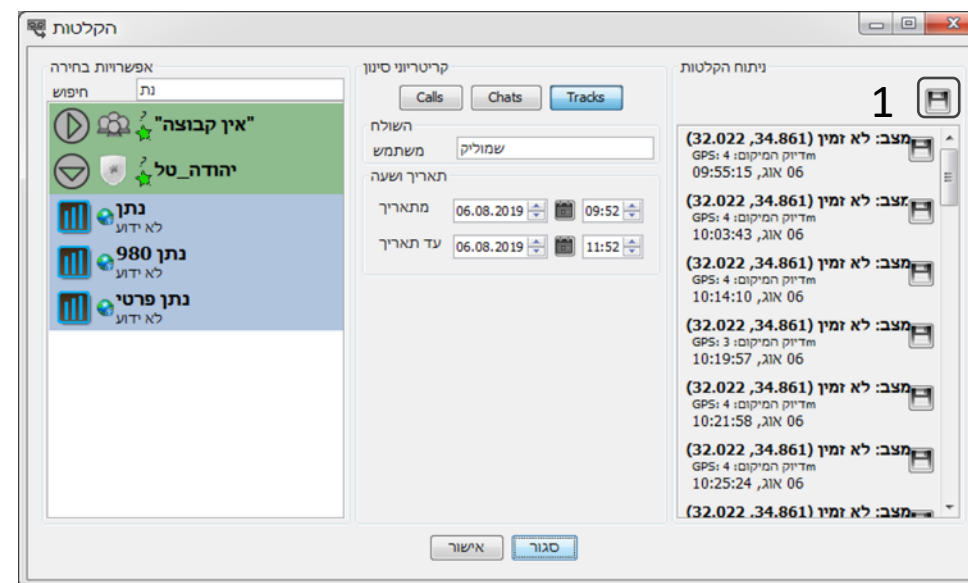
הקלטות

אפשרויות בחירה
חיפוש נת
"אין קבוצה"
יהודה_טל
נתן
לא ידוע
נתן 980
לא ידוע
נתן פרטי
לא ידוע

קריטריוני סינון
Calls Chats Tracks
השולח
משתמש שמוליק
תאריך ושעה
מתאריך 06.08.2019 09:52
עד תאריך 06.08.2019 11:52

ניתוח הקלטות
1
מצב: לא זמין (32.022 ,34.861)
GPS: 4 :דיוק המיקום m
06 אוג, 09:55:15
מצב: לא זמין (32.022 ,34.861)
GPS: 4 :דיוק המיקום m
06 אוג, 10:03:43
מצב: לא זמין (32.022 ,34.861)
GPS: 4 :דיוק המיקום m
06 אוג, 10:14:10
מצב: לא זמין (32.022 ,34.861)
GPS: 3 :דיוק המיקום m
06 אוג, 10:19:57
מצב: לא זמין (32.022 ,34.861)
GPS: 4 :דיוק המיקום m
06 אוג, 10:21:58
מצב: לא זמין (32.022 ,34.861)
GPS: 4 :דיוק המיקום m
06 אוג, 10:25:24
מצב: לא זמין (32.022 ,34.861)

סגור אישור